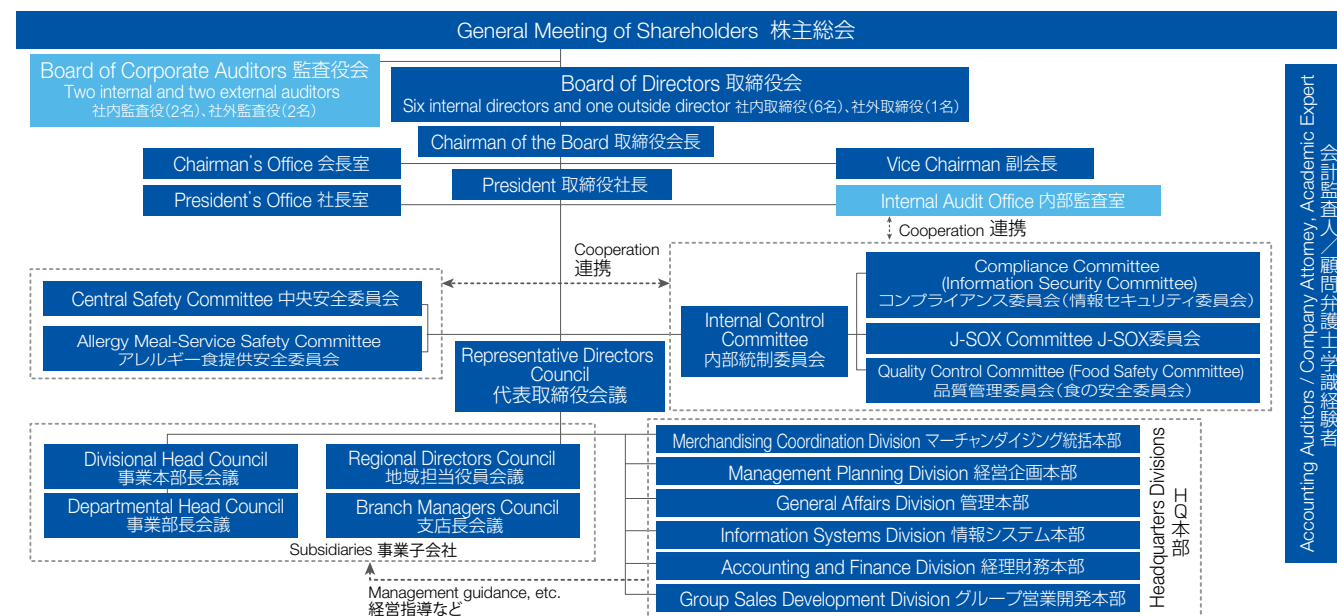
General Meeting of Shareholders 株主総会

Board of Corporate Auditors 監査役会
Two internal and two external auditors
社内監査役(2名)、社外監査役(2名)

Board of Directors 取締役会
Six internal directors and one outside director 社内取締役(6名)、社外取締役(1名)

Chairman of the Board 取締役会長

Chairman's Office 会長室

President's Office 社長室

President 取締役社長

Vice Chairman 副会長

Internal Audit Office 内部監査室

Cooperation 連携

Cooperation
連携

Central Safety Committee 中央安全委員会

Allergy Meal-Service Safety Committee
アレルギー食提供安全委員会

Representative Directors Council
代表取締役会議

Internal Control Committee
内部統制委員会

Compliance Committee
(Information Security Committee)
コンプライアンス委員会(情報セキュリティ委員会)

J-SOX Committee J-SOX委員会

Quality Control Committee (Food Safety Committee)
品質管理委員会(食の安全委員会)

Divisional Head Council
事業本部長会議

Regional Directors Council
地域担当役員会議

Departmental Head Council
事業部長会議

Branch Managers Council
支店長会議

Subsidiaries 事業子会社

Management guidance, etc.
経営指導など

Merchandising Coordination Division マーチャンダイジング統括本部

Management Planning Division 経営企画本部

General Affairs Division 管理本部

Information Systems Division 情報システム本部

Accounting and Finance Division 経理財務本部

Group Sales Development Division グループ営業開発本部

Headquarters Divisions
HQ本部

Accounting Auditors / Company Attorney, Academic Expert
会計監査人/顧問弁護士・学識経験者